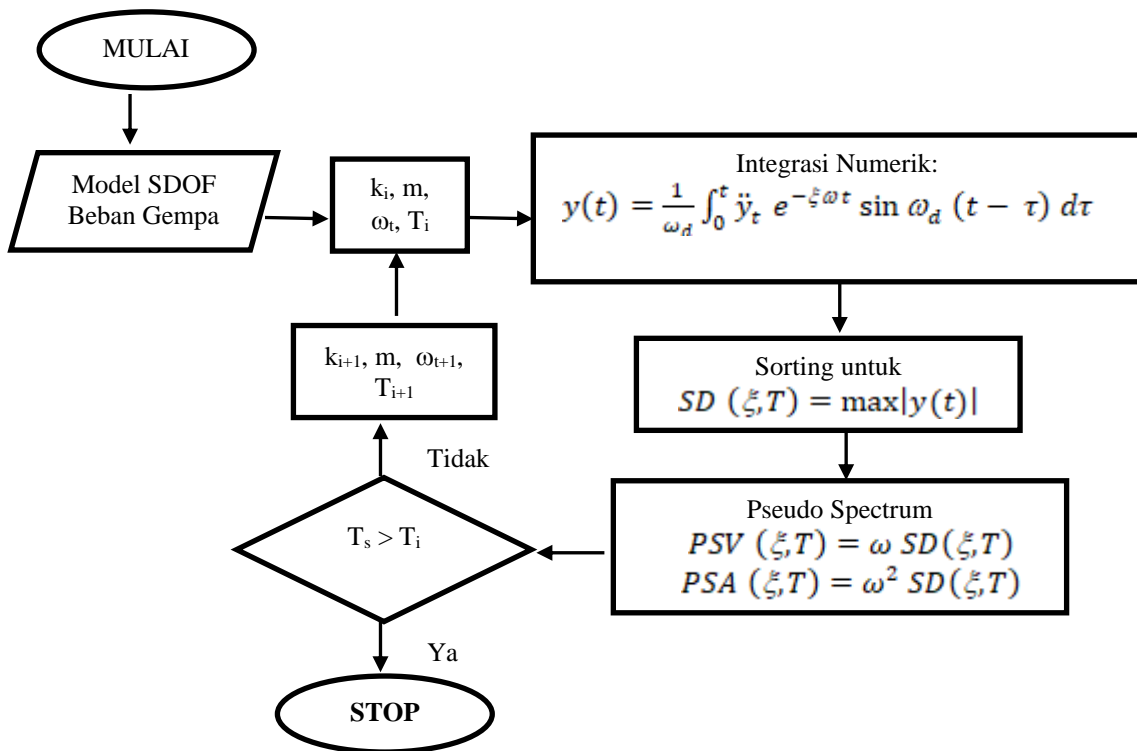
MULAI

Model SDOF Beban Gempa

$k_i$, m, $\omega_t$, $T_i$

Integrasi Numerik:
$y(t) = \frac{1}{\omega_d} \int_0^t \ddot{y}_t \; e^{-\xi \omega t} \sin \omega_d \; (t - \tau) \; d\tau$

Sorting untuk
$SD\ (\xi,T) = \max|y(t)|$

Pseudo Spectrum
$PSV\ (\xi,T) = \omega\ SD(\xi,T)$
$PSA\ (\xi,T) = \omega^2\ SD(\xi,T)$

$k_{i+1}$, m, $\omega_{t+1}$, $T_{i+1}$

Tidak

$T_s > T_i$

Ya

STOP